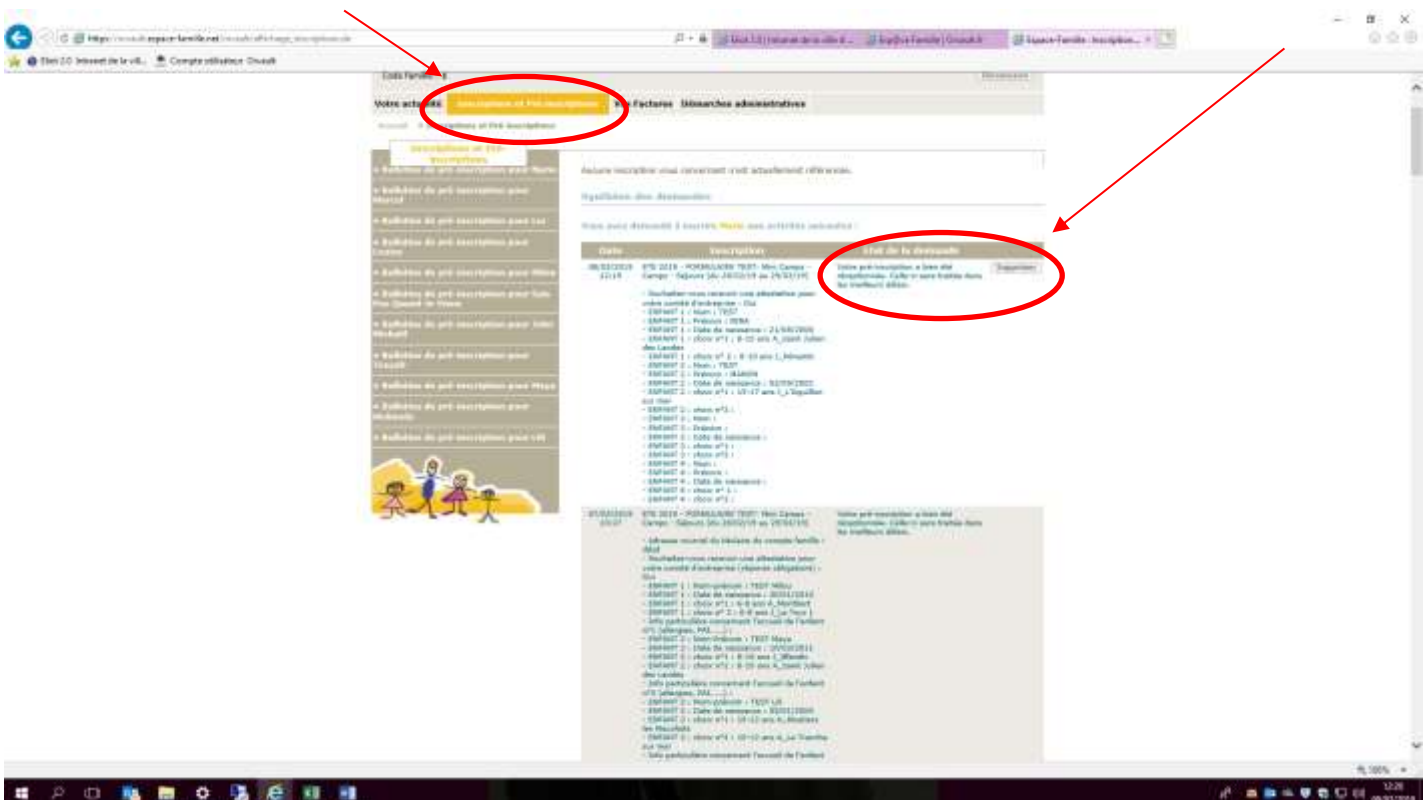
Inscriptions et Pré-inscriptions

Vos Factures

Démarches administratives

Votre actualité

Inscriptions et pré-inscriptions

Aucune inscription vous concernant n'est actuellement référencée.

Historique des demandes

Date

Description

Etat de la demande

Votre pré-inscription a bien été réceptionnée. Celle-ci sera traitée dans les meilleurs délais.

Supprimer

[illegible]

Votre pré-inscription a bien été réceptionnée. Celle-ci sera traitée dans les meilleurs délais.

100%